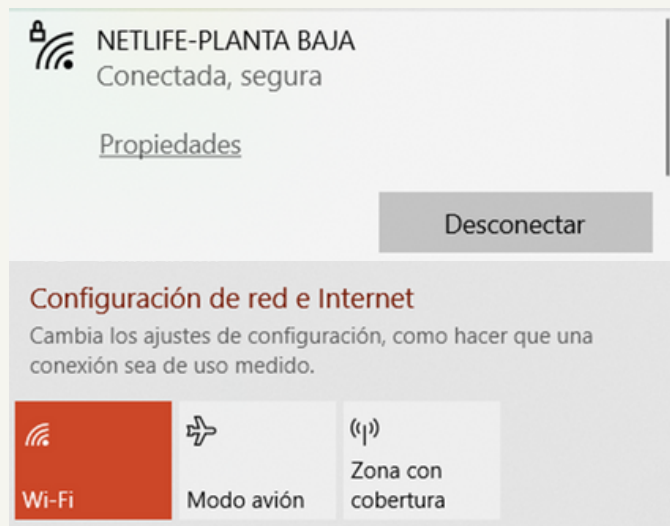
NETLIFE-PLANTA BAJA
Conectada, segura

Propiedades

Desconectar

Configuración de red e Internet
Cambia los ajustes de configuración, como hacer que una conexión sea de uso medido.

Wi-Fi

Modo avión

Zona con cobertura